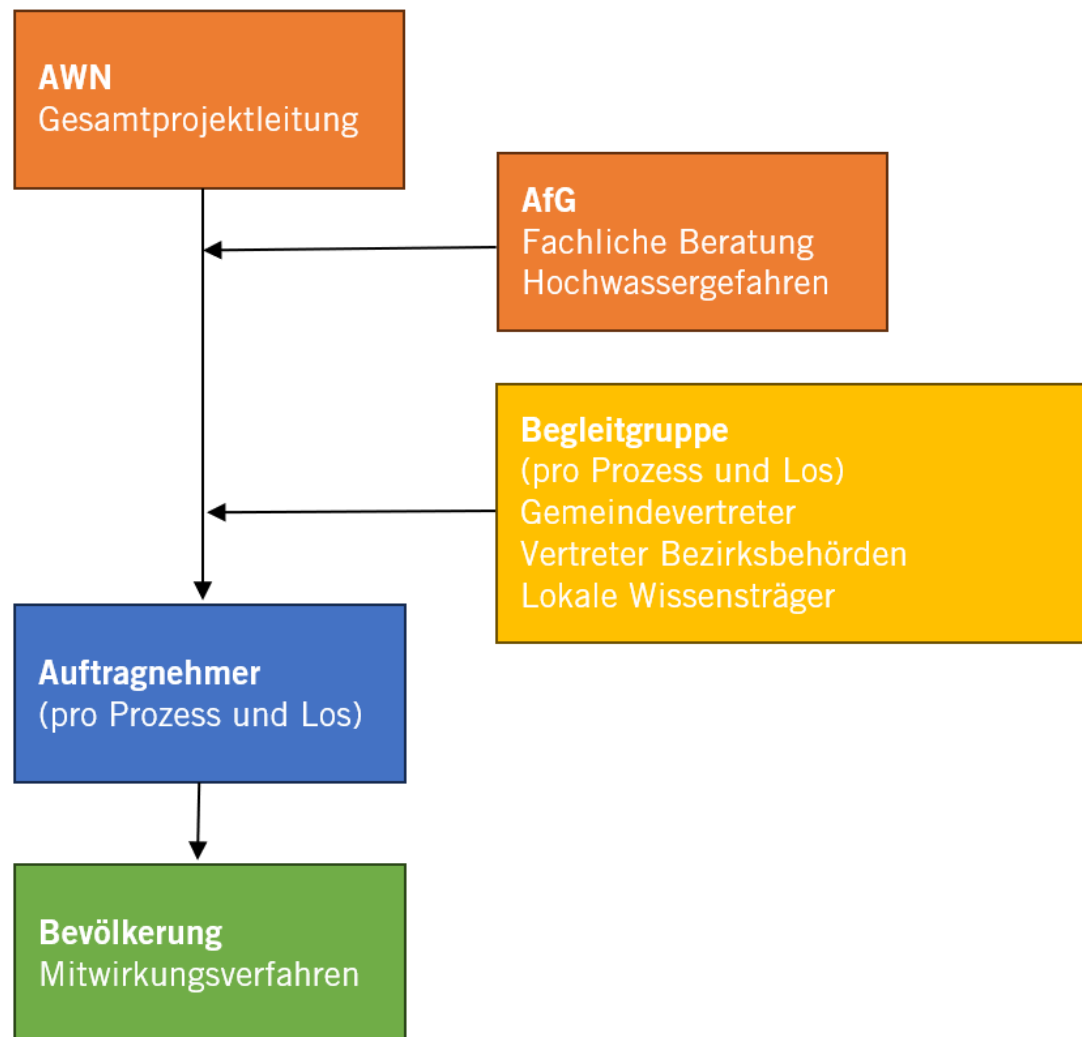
AWN
Gesamtprojektleitung

AfG
Fachliche Beratung
Hochwassergefahren

Begleitgruppe
(pro Prozess und Los)
Gemeindevertreter
Vertreter Bezirksbehörden
Lokale Wissensträger

Auftragnehmer
(pro Prozess und Los)

Bevölkerung
Mitwirkungsverfahren